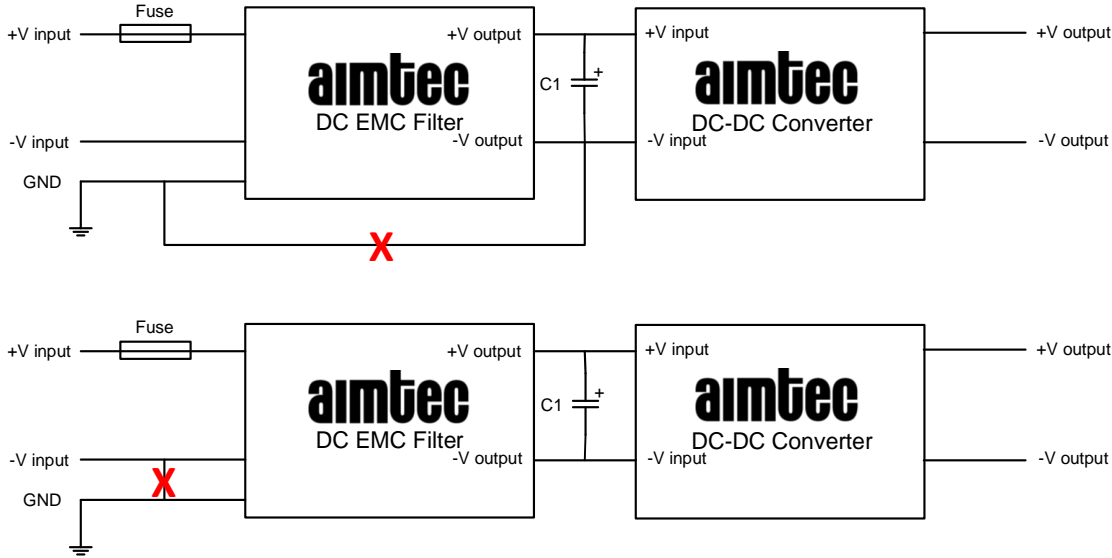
Fuse
+V input
+V output
aimtec
DC EMC Filter
-V input
-V output
GND
C1
+
+V input
aimtec
DC-DC Converter
-V input
+V output
-V output
X

Fuse
+V input
+V output
aimtec
DC EMC Filter
-V input
-V output
GND
X
C1
+
+V input
aimtec
DC-DC Converter
-V input
+V output
-V output